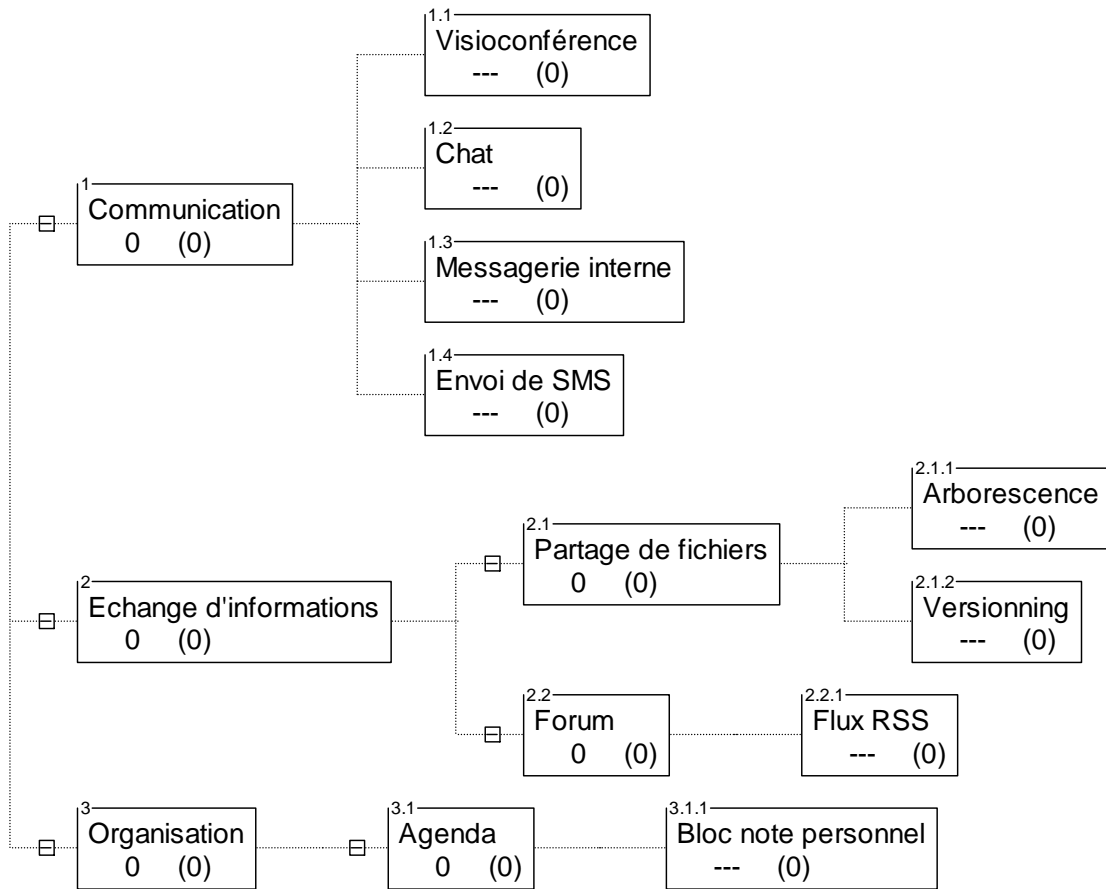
1
Communication
0 (0)

1.1
Visioconférence
--- (0)

1.2
Chat
--- (0)

1.3
Messagerie interne
--- (0)

1.4
Envoi de SMS
--- (0)

2
Echange d'informations
0 (0)

2.1
Partage de fichiers
0 (0)

2.1.1
Arborescence
--- (0)

2.1.2
Versionning
--- (0)

2.2
Forum
0 (0)

2.2.1
Flux RSS
--- (0)

3
Organisation
0 (0)

3.1
Agenda
0 (0)

3.1.1
Bloc note personnel
--- (0)